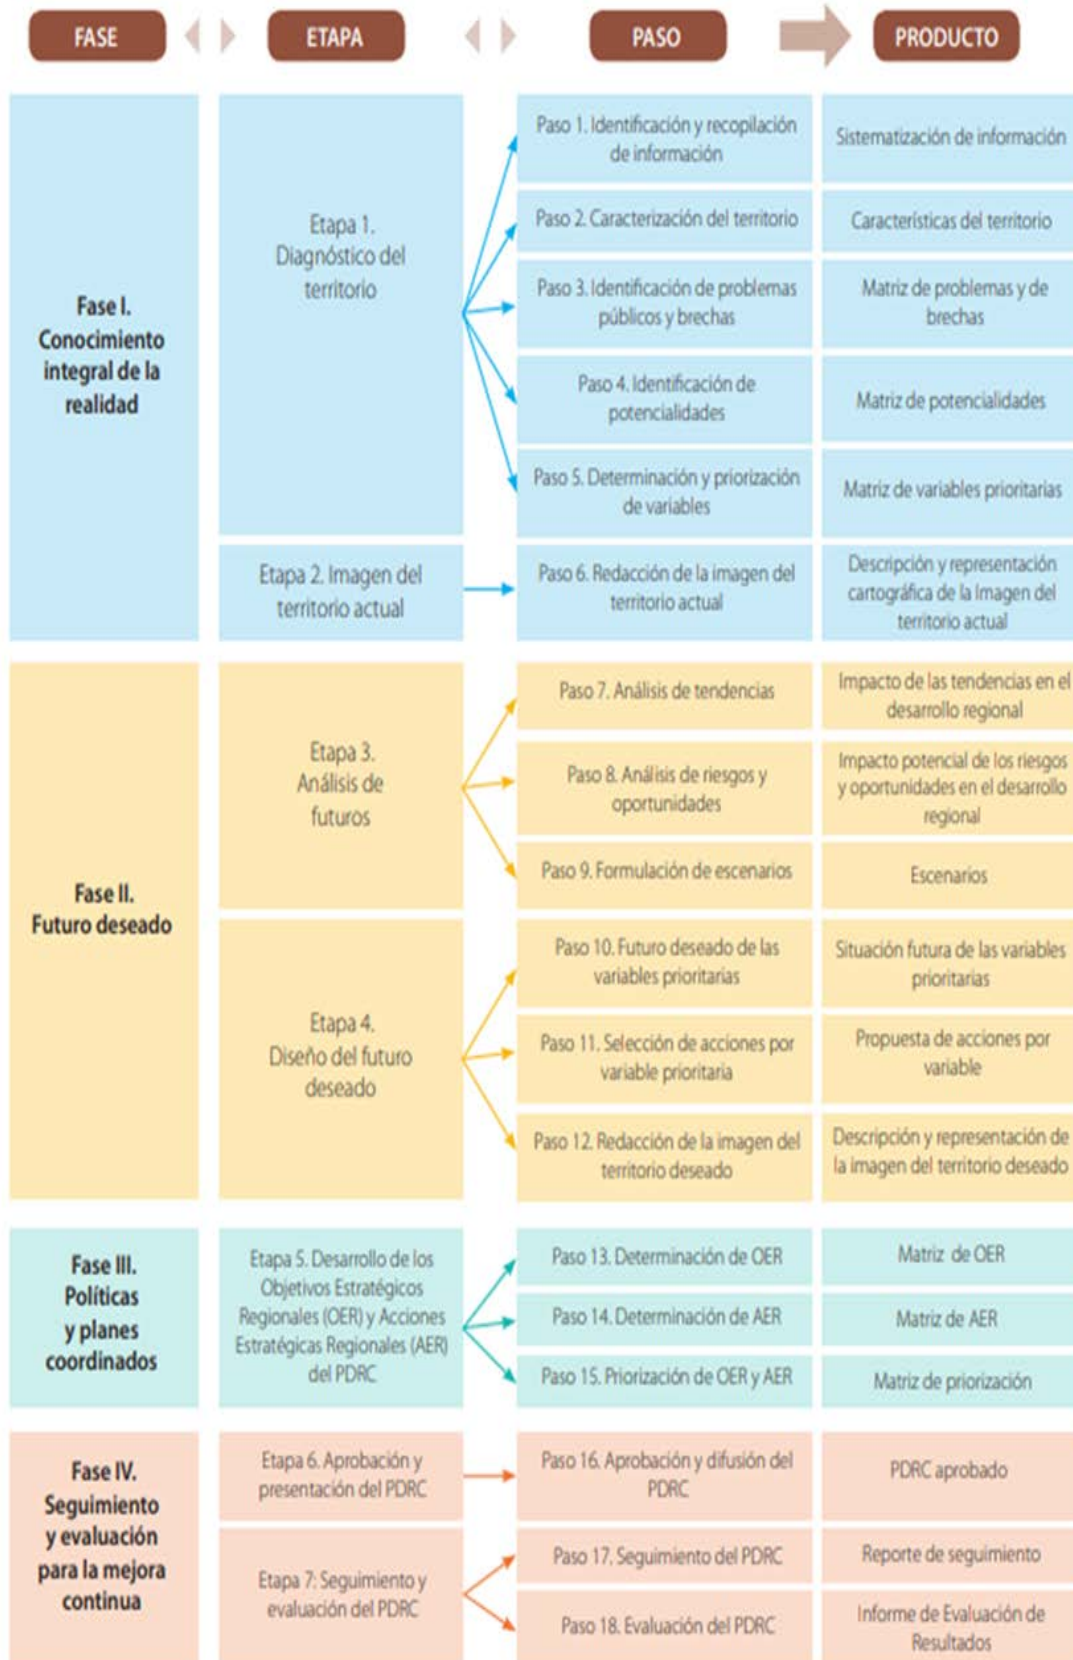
| FASE | ETAPA | PASO | PRODUCTO |
|---|---|---|---|
| Fase I. Conocimiento integral de la realidad | Etapa 1. Diagnóstico del territorio | Paso 1. Identificación y recopilación de información | Sistematización de información |
| | | Paso 2. Caracterización del territorio | Características del territorio |
| | | Paso 3. Identificación de problemas públicos y brechas | Matriz de problemas y de brechas |
| | | Paso 4. Identificación de potencialidades | Matriz de potencialidades |
| | | Paso 5. Determinación y priorización de variables | Matriz de variables prioritarias |
| | Etapa 2. Imagen del territorio actual | Paso 6. Redacción de la imagen del territorio actual | Descripción y representación cartográfica de la Imagen del territorio actual |
| Fase II. Futuro deseado | Etapa 3. Análisis de futuros | Paso 7. Análisis de tendencias | Impacto de las tendencias en el desarrollo regional |
| | | Paso 8. Análisis de riesgos y oportunidades | Impacto potencial de los riesgos y oportunidades en el desarrollo regional |
| | | Paso 9. Formulación de escenarios | Escenarios |
| | Etapa 4. Diseño del futuro deseado | Paso 10. Futuro deseado de las variables prioritarias | Situación futura de las variables prioritarias |
| | | Paso 11. Selección de acciones por variable prioritaria | Propuesta de acciones por variable |
| | | Paso 12. Redacción de la imagen del territorio deseado | Descripción y representación de la imagen del territorio deseado |
| Fase III. Políticas y planes coordinados | Etapa 5. Desarrollo de los Objetivos Estratégicos Regionales (OER) y Acciones Estratégicas Regionales (AER) del PDRC | Paso 13. Determinación de OER | Matriz de OER |
| | | Paso 14. Determinación de AER | Matriz de AER |
| | | Paso 15. Priorización de OER y AER | Matriz de priorización |
| Fase IV. Seguimiento y evaluación para la mejora continua | Etapa 6. Aprobación y presentación del PDRC | Paso 16. Aprobación y difusión del PDRC | PDRC aprobado |
| | Etapa 7: Seguimiento y evaluación del PDRC | Paso 17. Seguimiento del PDRC | Reporte de seguimiento |
| | | Paso 18. Evaluación del PDRC | Informe de Evaluación de Resultados |